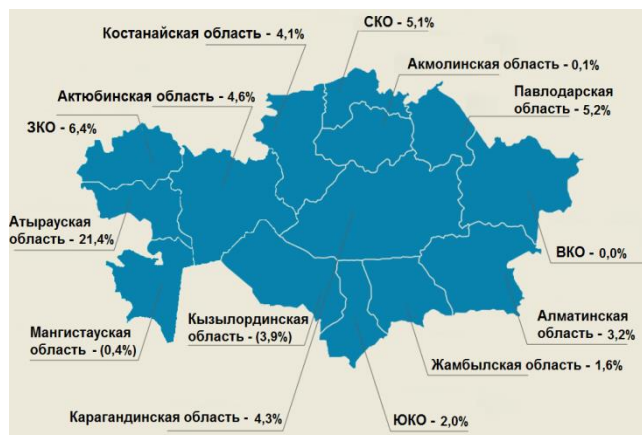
Костанайская область - 4,1%

СКО - 5,1%

Акмолинская область - 0,1%

Актюбинская область - 4,6%

Павлодарская область - 5,2%

ЗКО - 6,4%

Атырауская область - 21,4%

ВКО - 0,0%

Мангистауская область - (0,4%)

Кызылординская область - (3,9%)

Алматинская область - 3,2%

Жамбылская область - 1,6%

Карагандинская область - 4,3%

ЮКО - 2,0%